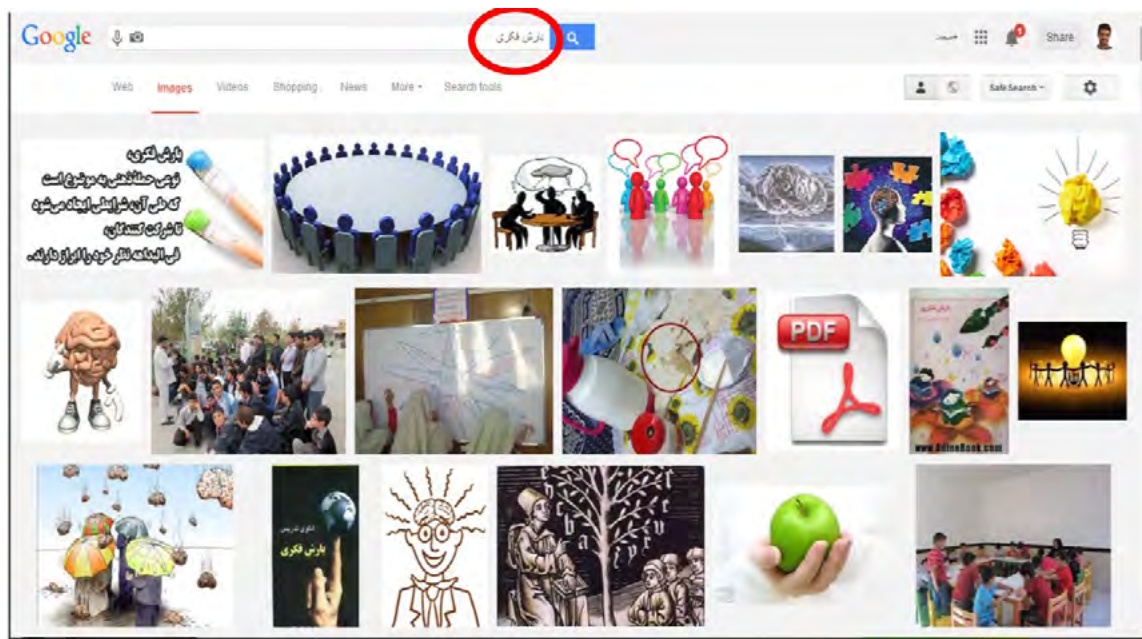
Google

بارش فکری

Web Images Videos Shopping News More Search tools

Share

SafeSearch

بارش فکری:
نوعی حمله ذهنی به موضوع است
که طی آن شرایطی ایجاد می‌شود
تا شرکت کنندگان،
فی البداهه نظر خود را ابراز دارند.

PDF

بارش فکری

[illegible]

www.OnlineBook.com